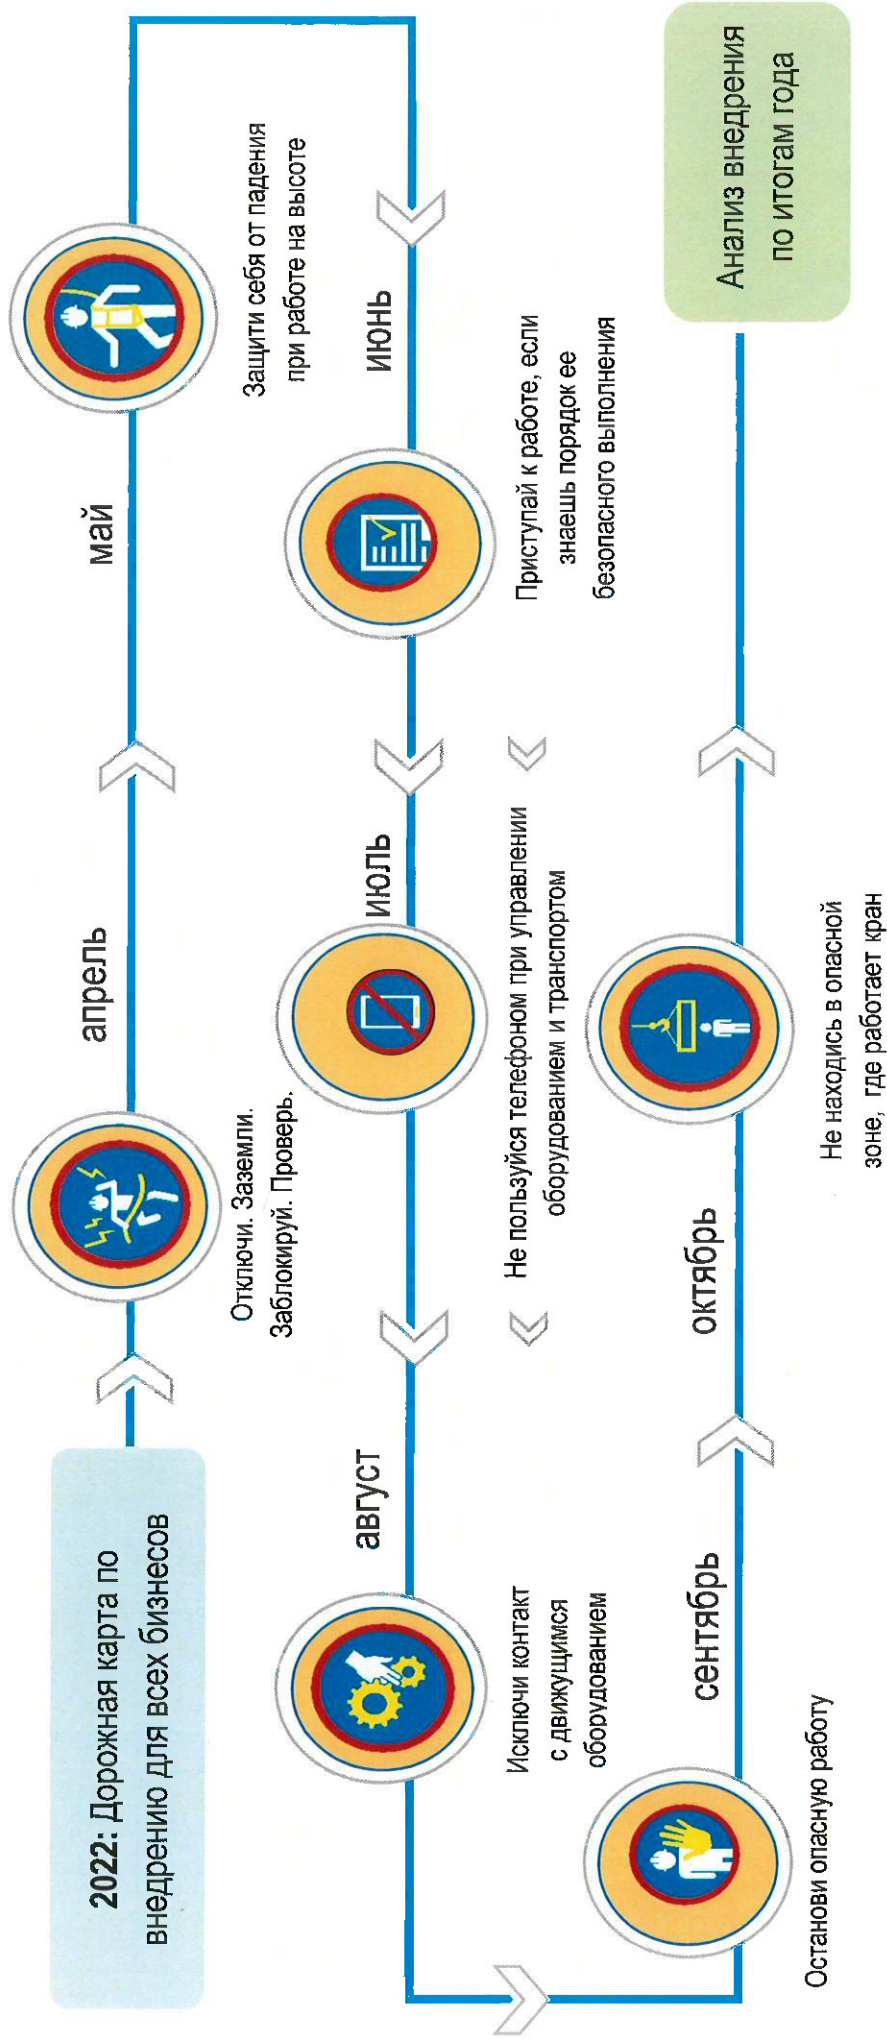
2022: Дорожная карта по внедрению для всех бизнесов

апрель

Отключи. Заземли. Заблокируй. Проверь.

май

Защити себя от падения при работе на высоте

июнь

Приступай к работе, если знаешь порядок ее безопасного выполнения

июль

Не пользуйся телефоном при управлении оборудованием и транспортом

август

Исключи контакт с движущимся оборудованием

сентябрь

Останови опасную работу

октябрь

Не находись в опасной зоне, где работает кран

Анализ внедрения по итогам года